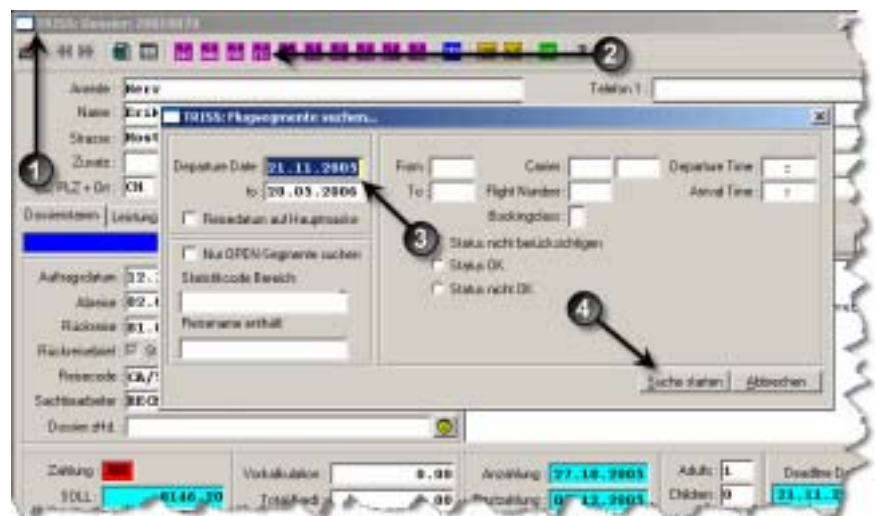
TRISS: Dossier: 20010174

2

Anrede Herr
Name Erik
Strasse Most
Zusatz
PLZ + Ort CH

Telefon 1

1

Dossierdaten Leistung

TRISS: Flugsegmente suchen...

Departure Date 21.11.2005
to 20.03.2006

Reisedatum auf Hauptmaske

From
To
Carrier
Flight Number
Bookingclass
Departure Time :
Arrival Time :

3

Nur OPEN Segmente suchen
Statistikcode Bereich
Reisename enthält

Status nicht berücksichtigen
Status OK
Status nicht OK

4

Suche starten
Abbrechen

Auftragsdatum 12.
Abreise 02.
Rückreise 01.
Rückreisedatum St
Reisecode CA/
Sachbearbeiter REG
Dossier zHd.

Zahlung
SOLL 6146.20
Vorkalkulation 0.00
Total Kredit 0.00
Anzahlung 27.10.2005
Restzahlung 0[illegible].12.2005
Adults 1
Children 0
Deadline D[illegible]
21.11.2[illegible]